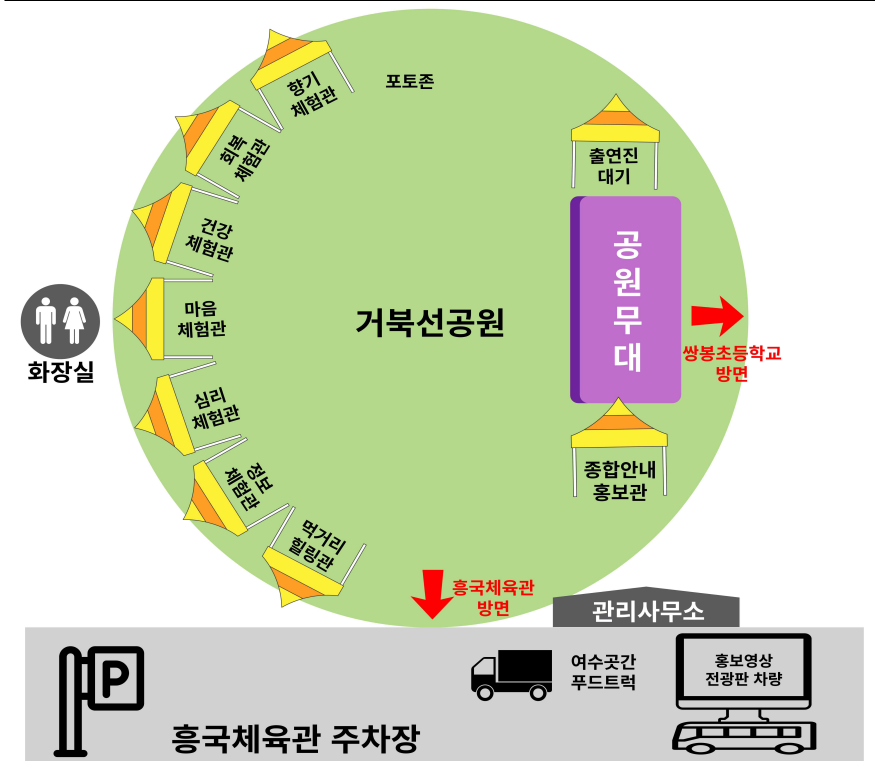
포토존

향기
체험관

회복
체험관

건강
체험관

마음
체험관

화장실

심리
체험관

정보
체험관

먹거리
힐링관

거북선공원

출연진
대기

공
원
무
대

쌍봉초등학교
방면

종합안내
홍보관

흥국체육관
방면

관리사무소

P

여수곳간
푸드트럭

홍보영상
전광판 차량

흥국체육관 주차장